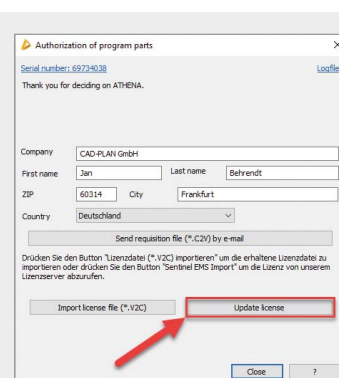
Authorization of program parts

×

Serial number: 69734038

Logfile

Thank you for deciding on ATHENA.

Company CAD-PLAN GmbH

First name Jan

Last name Behrendt

ZIP 60314

City Frankfurt

Country Deutschland

Send requisition file (*.C2V) by e-mail

Drücken Sie den Button "Lizenzdatei (*.V2C) importieren" um die erhaltene Lizenzdatei zu importieren oder drücken Sie den Button "Sentinel EMS Import" um die Lizenz von unserem Lizenzserver abzurufen.

Import license file (*.V2C)

Update license

Close

?